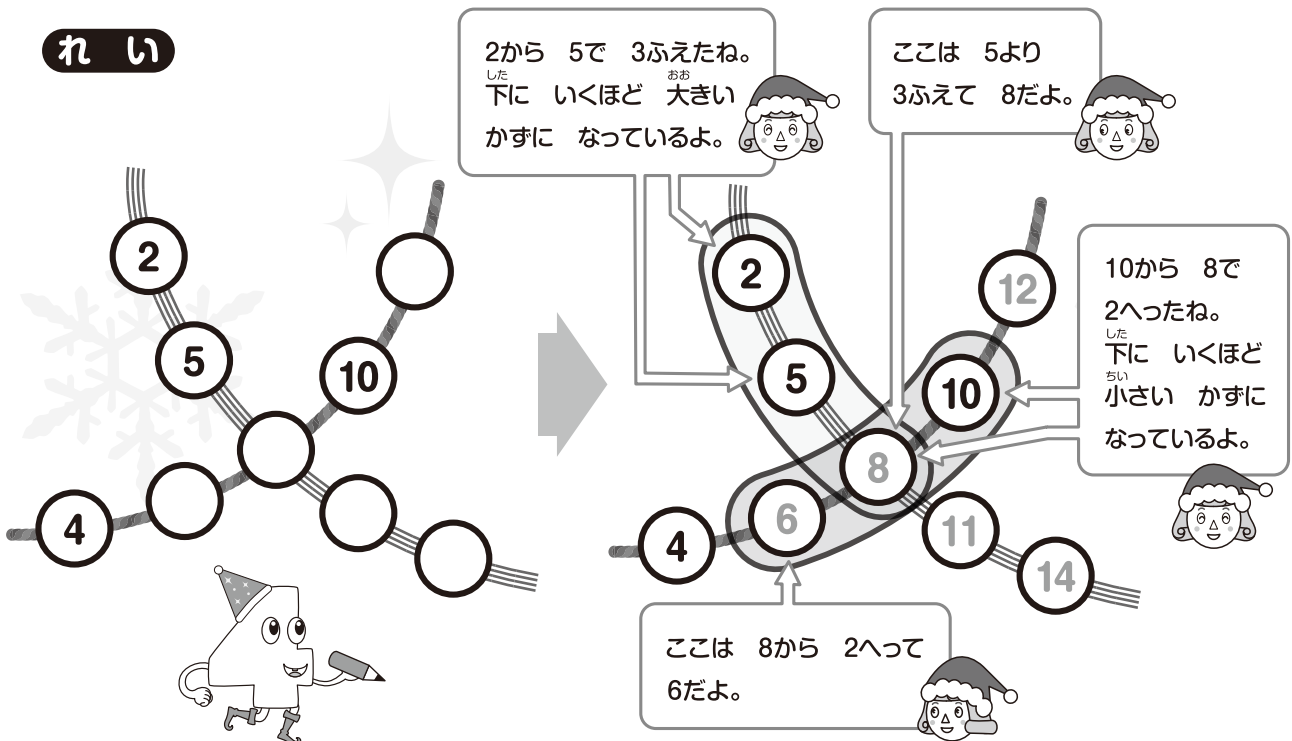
れい

2
5
10
4

2から 5で 3ふえたね。
下に いくほど 大きい かずに なっているよ。

ここは 5より 3ふえて 8だよ。

10から 8で 2へったね。
下に いくほど 小さい かずに なっているよ。

2
12
5
10
8
4
6
11
14

ここは 8から 2へって 6だよ。